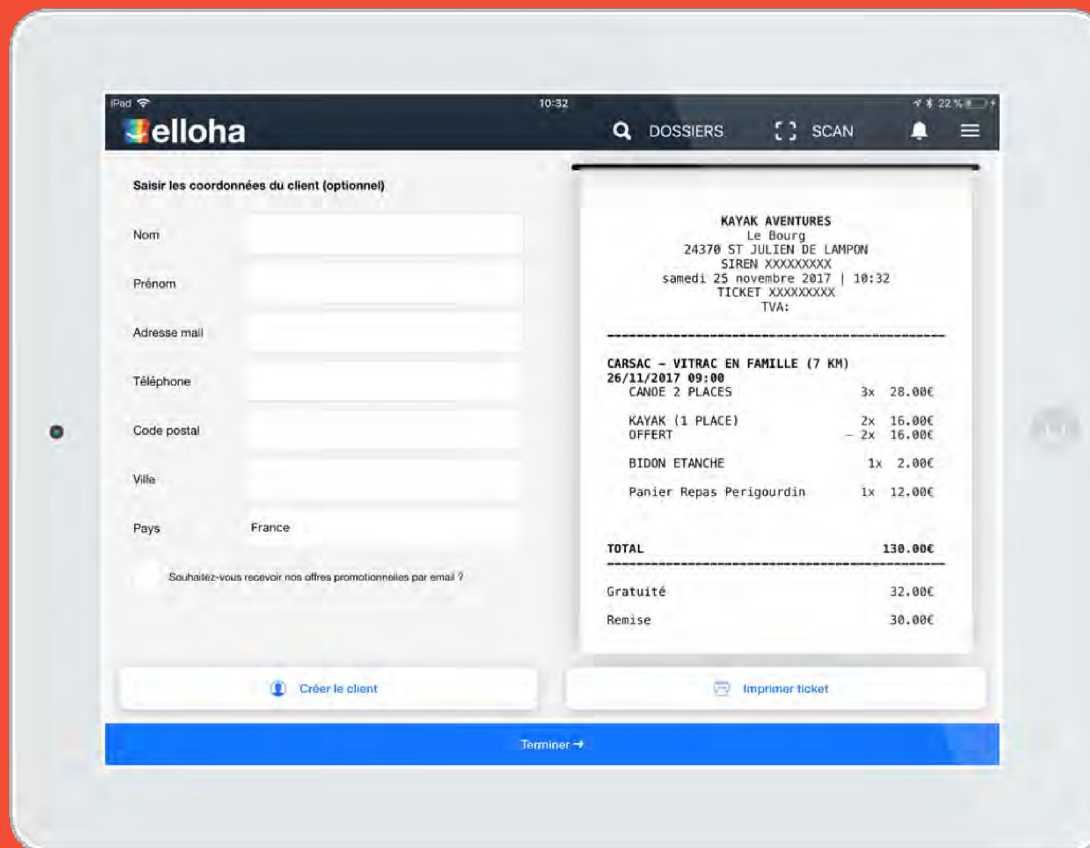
iPad 10:32 22%

elloha DOSSIERS SCAN

Saisir les coordonnées du client (optionnel)

Nom

Prénom

Adresse mail

Téléphone

Code postal

Ville

Pays France

Souhaitez-vous recevoir nos offres promotionnelles par email ?

KAYAK AVENTURES
Le Bourg
24370 ST JULIEN DE LAMPON
SIREN XXXXXXXXX
samedi 25 novembre 2017 | 10:32
TICKET XXXXXXXXX
TVA:

CARSAC - VITRAC EN FAMILLE (7 KM)
26/11/2017 09:00

| | | |
|---|---|---|
| CANOE 2 PLACES | 3x | 28.00€ |
| KAYAK (1 PLACE) | 2x | 16.00€ |
| OFFERT | - 2x | 16.00€ |
| BIDON ETANCHE | 1x | 2.00€ |
| Panier Repas Perigourdin | 1x | 12.00€ |

TOTAL 130.00€

Gratuité 32.00€

Remise 30.00€

Créer le client

Imprimer ticket

Terminer →